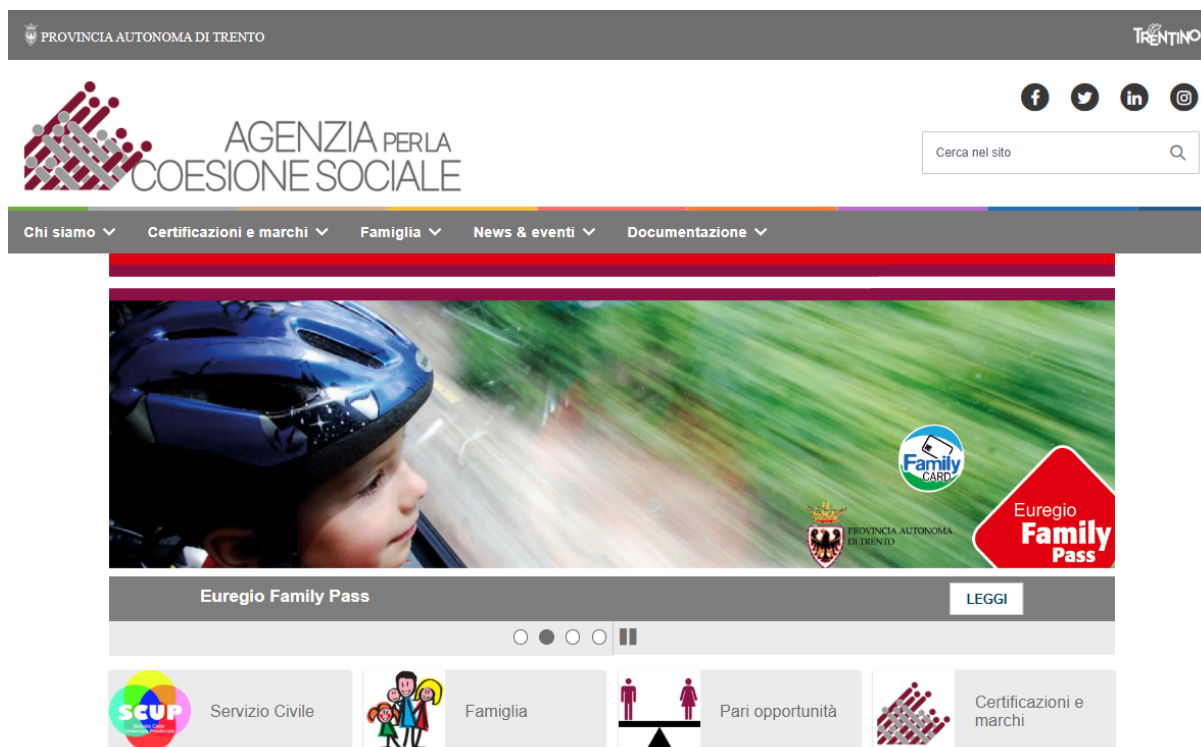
PROVINCIA AUTONOMA DI TRENTO

TRENTINO

AGENZIA PER LA COESIONE SOCIALE

Cerca nel sito

Chi siamo Certificazioni e marchi Famiglia News & eventi Documentazione

Family CARD

PROVINCIA AUTONOMA DI TRENTO

Euregio Family Pass

Euregio Family Pass

LEGGI

SCUP

Servizio Civile

Famiglia

Pari opportunità

Certificazioni e marchi